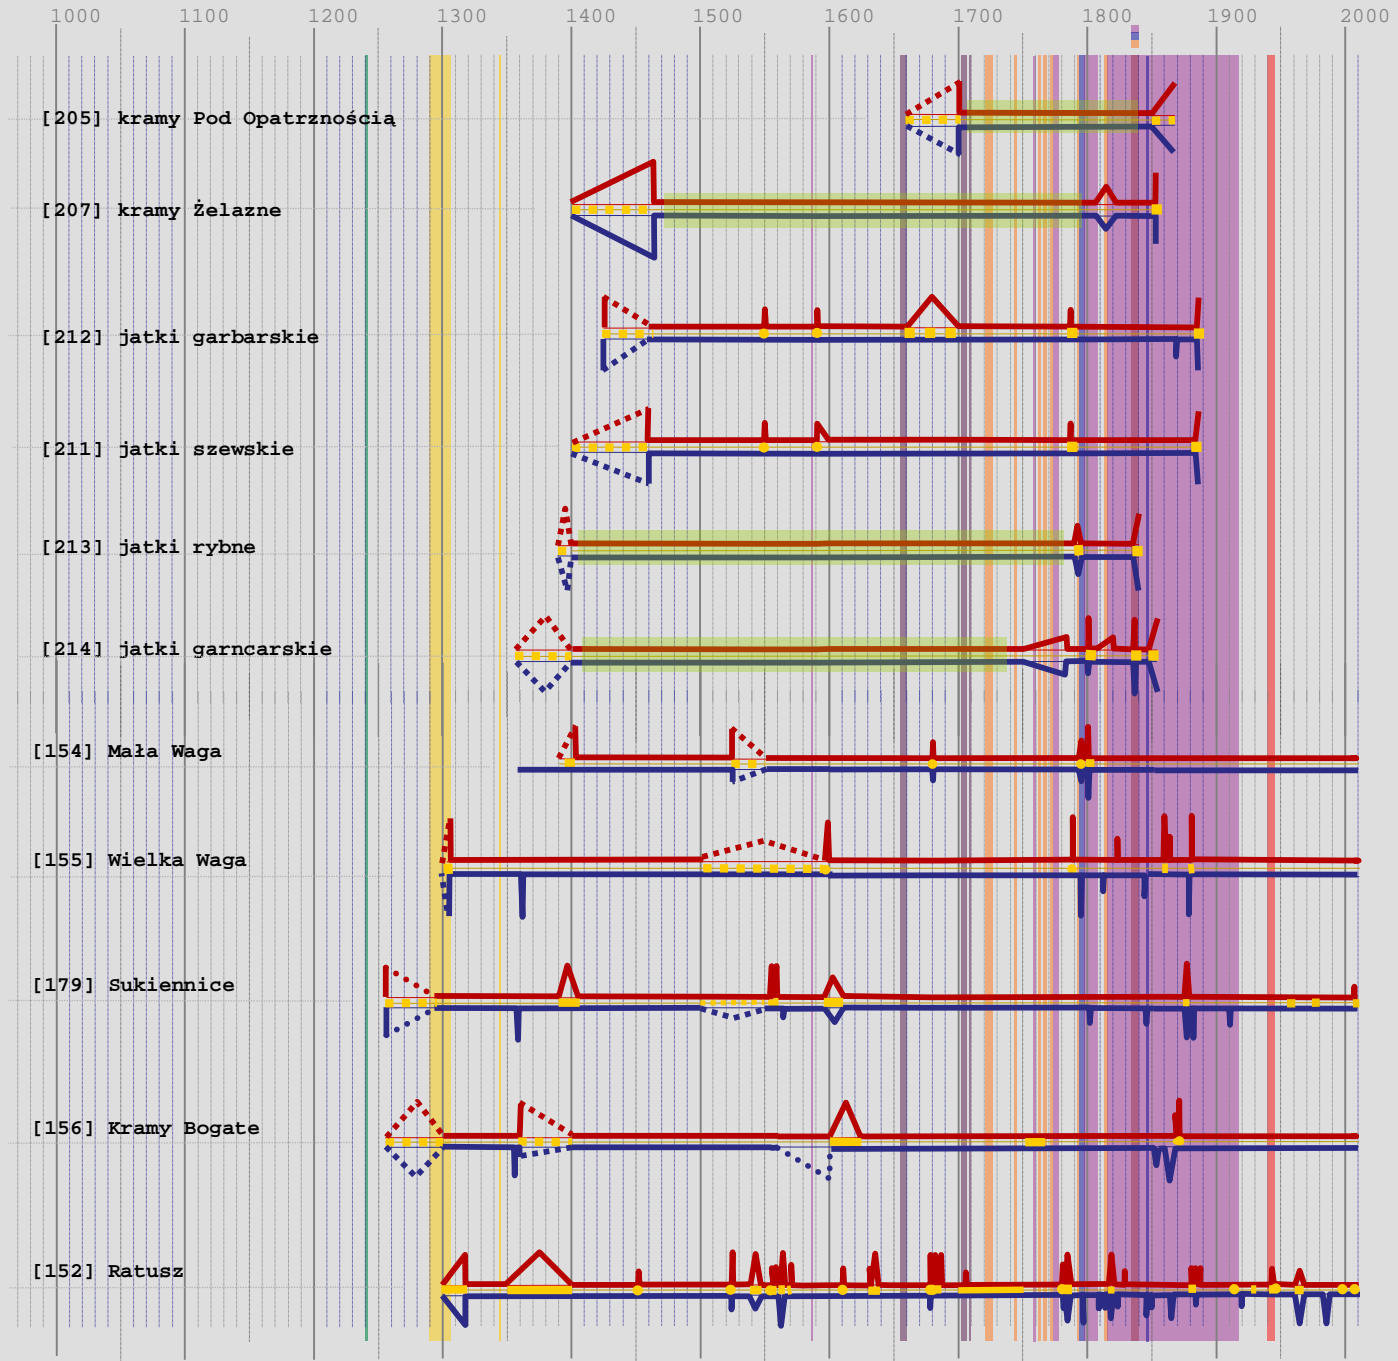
1000 1100 1200 1300 1400 1500 1600 1700 1800 1900 2000

[205] kramy Pod Opatrznością

[207] kramy Żelazne

[212] jatki garbarskie

[211] jatki szewskie

[213] jatki rybne

[214] jatki garncarskie

[154] Mała Waga

[155] Wielka Waga

[179] Sukiennice

[156] Kramy Bogate

[152] Ratusz